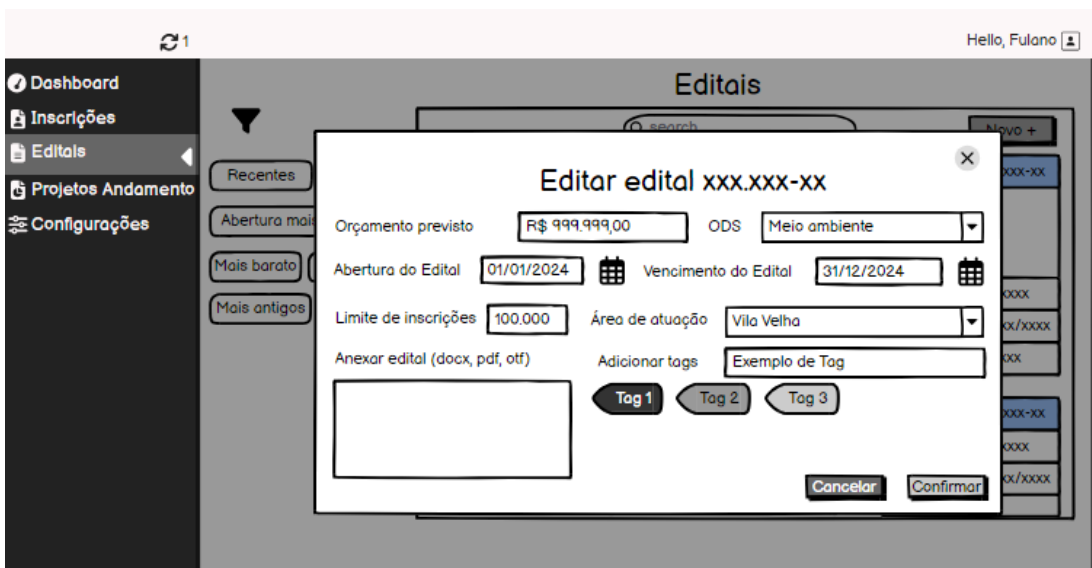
1

Hello, Fulano

Dashboard
Inscrições
Editais
Projetos Andamento
Configurações

Editais

search

Novo +

Recentes

Abertura mais

Mais barato

Mais antigos

xxx-xx
xxxx
x/xxxx
xxx
xxx-xx
xxxx
x/xxxx

Editar edital xxx.xxx-xx

Orçamento previsto R$ 999.999,00

ODS Meio ambiente

Abertura do Edital 01/01/2024

Vencimento do Edital 31/12/2024

Limite de inscrições 100.000

Área de atuação Vila Velha

Anexar edital (docx, pdf, otf)

Adicionar tags Exemplo de Tag

Tag 1 Tag 2 Tag 3

Cancelar Confirmar